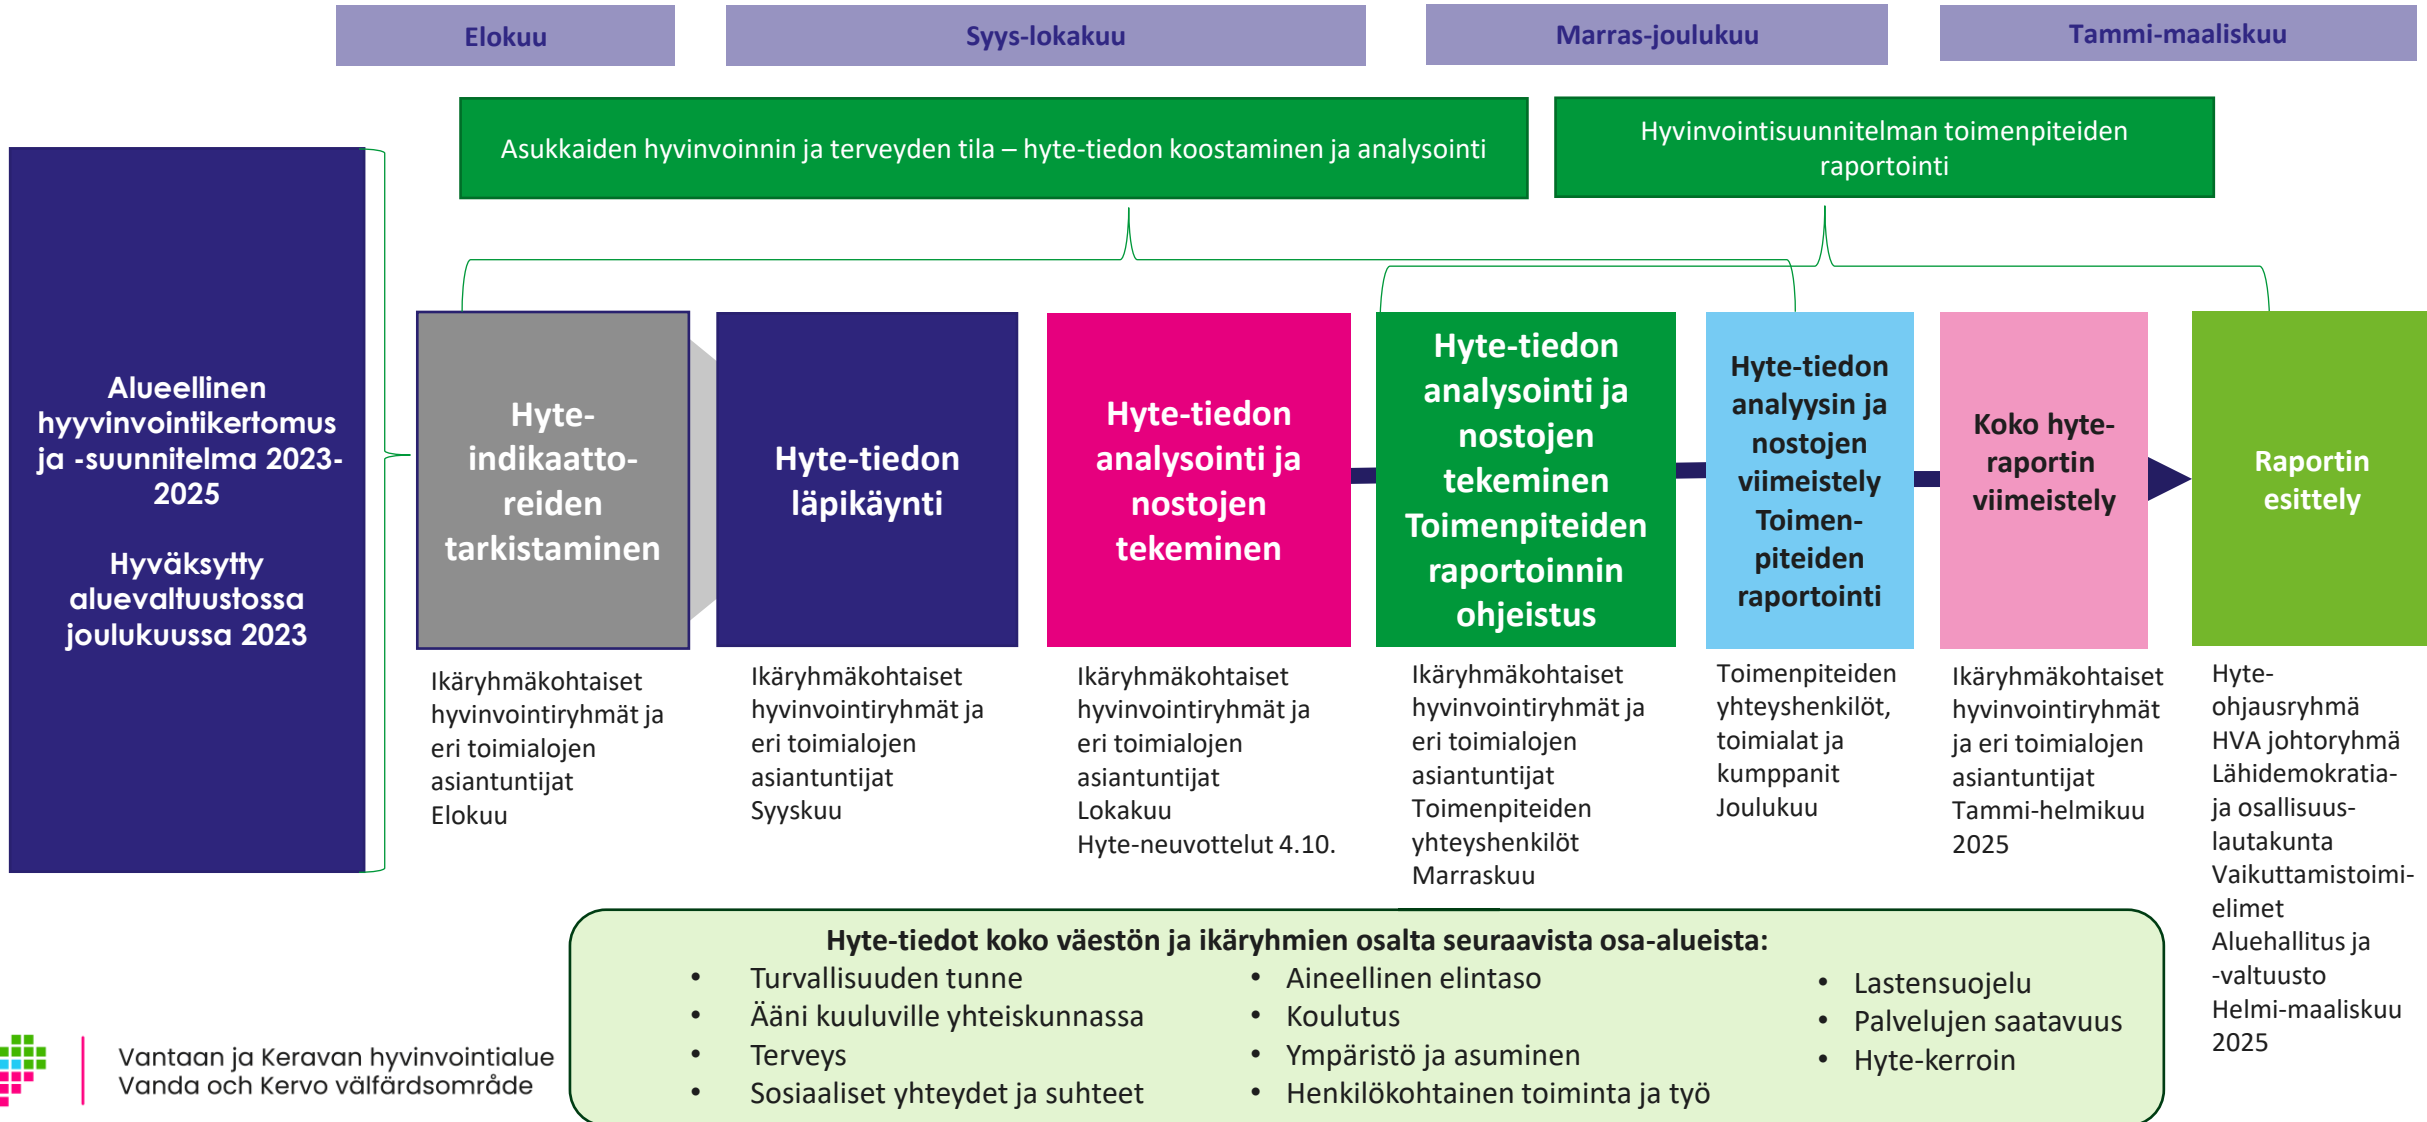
Elokuu

Syys-lokakuu

Marras-joulukuu

Tammi-maaliskuu

Asukkaiden hyvinvoinnin ja terveyden tila – hyte-tiedon koostaminen ja analysointi

Hyvinvointisuunnitelman toimenpiteiden raportointi

Alueellinen hyvinvointikertomus ja -suunnitelma 2023-2025

Hyväksytty aluevaltuustossa joulukuussa 2023

Hyte-indikaattoreiden tarkistaminen

Hyte-tiedon läpikäynti

Hyte-tiedon analysointi ja nostojen tekeminen

Hyte-tiedon analysointi ja nostojen tekeminen Toimenpiteiden raportoinnin ohjeistus

Hyte-tiedon analyysin ja nostojen viimeistely Toimenpiteiden raportointi

Koko hyte-raportin viimeistely

Raportin esittely

Ikäryhmäkohtaiset hyvinvointiryhmät ja eri toimialojen asiantuntijat
Elokuu

Ikäryhmäkohtaiset hyvinvointiryhmät ja eri toimialojen asiantuntijat
Syyskuu

Ikäryhmäkohtaiset hyvinvointiryhmät ja eri toimialojen asiantuntijat
Lokakuu
Hyte-neuvottelut 4.10.

Ikäryhmäkohtaiset hyvinvointiryhmät ja eri toimialojen asiantuntijat
Toimenpiteiden yhteyshenkilöt
Marraskuu

Toimenpiteiden yhteyshenkilöt, toimialat ja kumppanit
Joulukuu

Ikäryhmäkohtaiset hyvinvointiryhmät ja eri toimialojen asiantuntijat
Tammi-helmikuu 2025

Hyte-ohjausryhmä
HVA johtoryhmä
Lähidemokratia- ja osallisuuslautakunta
Vaikuttamistoimielimet
Aluehallitus ja -valtuusto
Helmi-maaliskuu 2025

Hyte-tiedot koko väestön ja ikäryhmien osalta seuraavista osa-alueista:
• Turvallisuuden tunne
• Ääni kuuluville yhteiskunnassa
• Terveys
• Sosiaaliset yhteydet ja suhteet
• Aineellinen elintaso
• Koulutus
• Ympäristö ja asuminen
• Henkilökohtainen toiminta ja työ
• Lastensuojelu
• Palvelujen saatavuus
• Hyte-kerroin

Vantaan ja Keravan hyvinvointialue
Vanda och Kervo välfärdsområde